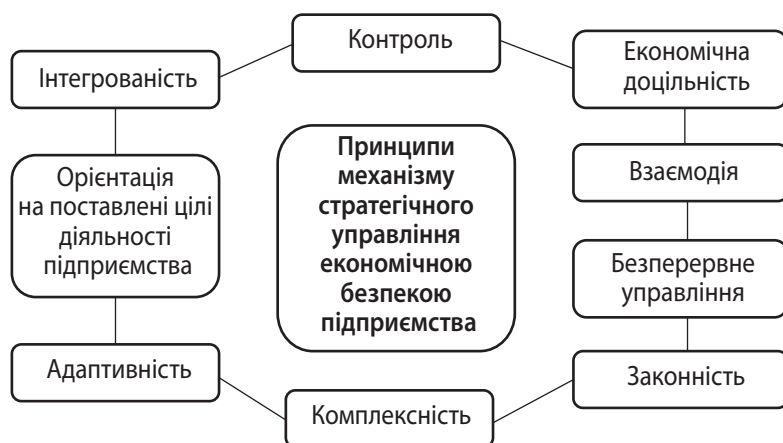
Контроль

Інтегрованість

Економічна доцільність

Орієнтація на поставлені цілі діяльності підприємства

Принципи механізму стратегічного управління економічною безпекою підприємства

Взаємодія

Безперервне управління

Адаптивність

Законність

Комплексність